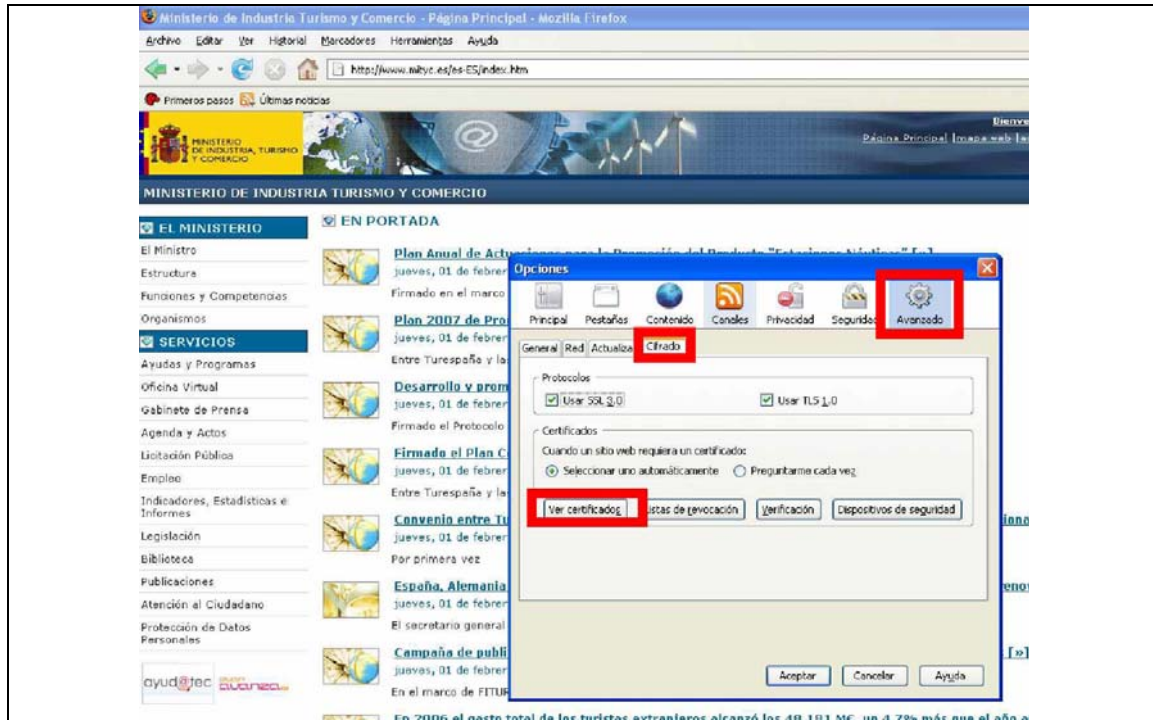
Ministerio de Industria Turismo y Comercio - Página Principal - Mozilla Firefox

Archivo Editar Ver Historial Marcadores Herramientas Ayuda

http://www.mityc.es/es-ES/index.htm

Primeros pasos Últimas noticias

MINISTERIO DE INDUSTRIA, TURISMO Y COMERCIO

Bienv

Página Principal | mapa web |

MINISTERIO DE INDUSTRIA TURISMO Y COMERCIO

EL MINISTERIO

El Ministro

Estructura

Funciones y Competencias

Organismos

SERVICIOS

Ayudas y Programas

Oficina Virtual

Gabinete de Prensa

Agenda y Actos

Licitación Pública

Empleo

Indicadores, Estadísticas e Informes

Legislación

Biblioteca

Publicaciones

Atención al Ciudadano

Protección de Datos Personales

ayudatec avanza

EN PORTADA

Plan Anual de Actu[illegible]

jueves, 01 de febrer

Firmado en el marco

Plan 2007 de Pro

jueves, 01 de febrer

Entre Turespaña y la

Desarrollo y prom

jueves, 01 de febrer

Firmado el Protocolo

Firmado el Plan C

jueves, 01 de febrer

Entre Turespaña y la

Convenio entre Tu

jueves, 01 de febrer

Por primera vez

España, Alemania

jueves, 01 de febrer

El secretario general

Campaña de publi

jueves, 01 de febrer

En el marco de FITUR

En 2006 el gasto total de los turistas extranjeros alcanzó los 48.181 M€, un 4,7% más que el año a

Opciones

Principal Pestañas Contenido Canales Privacidad Seguridad Avanzado

General Red Actualizar Cifrado

Protocolos

Usar SSL 3.0

Usar TLS 1.0

Certificados

Cuando un sitio web requiera un certificado:

Seleccionar uno automáticamente

Preguntarme cada vez

Ver certificados

Listas de revocación

Verificación

Dispositivos de seguridad

Aceptar Cancelar Ayuda